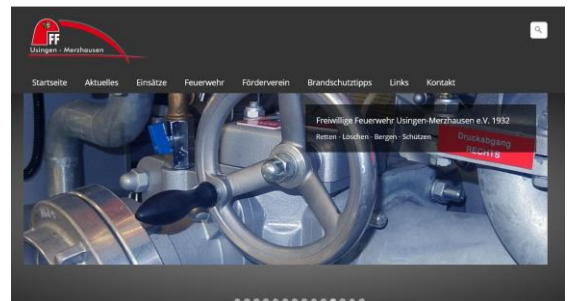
FF
Usingen - Merzhausen

Startseite Aktuelles Einsätze Feuerwehr Förderverein Brandschutztipps Links Kontakt

Freiwillige Feuerwehr Usingen-Merzhausen e.V. 1932
Retten · Löschen · Bergen · Schützen

Druckabgang
RECHTS